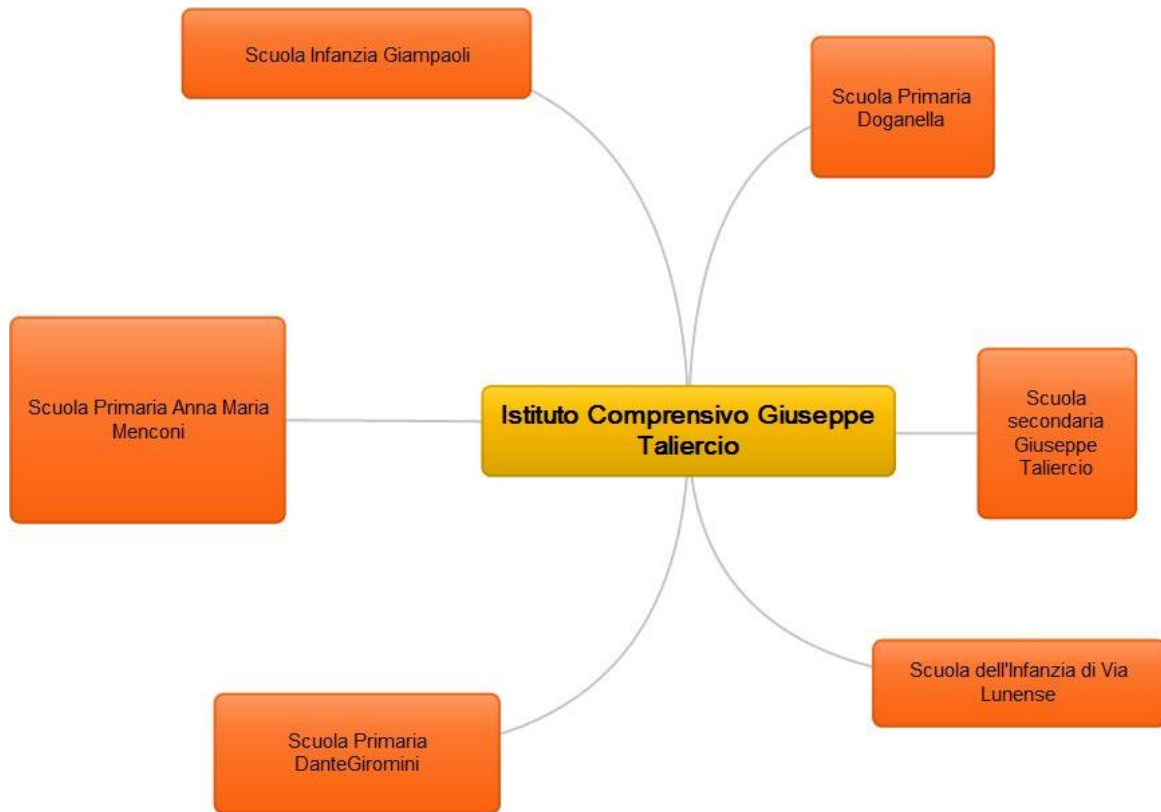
Scuola Infanzia Giampaoli

Scuola Primaria Doganella

Scuola Primaria Anna Maria Menconi

Istituto Comprensivo Giuseppe Taliercio

Scuola secondaria Giuseppe Taliercio

Scuola dell'Infanzia di Via Lunense

Scuola Primaria DanteGiromini